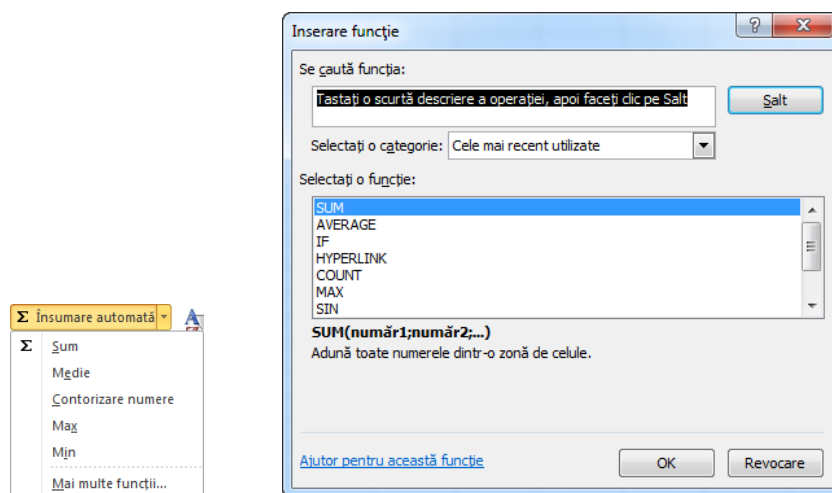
Σ Însumare automată

Σ Sum

Medie

Contorizare numere

Max

Min

Mai multe funcții...

Inserare funcție

?

X

Se caută funcția:

Tastați o scurtă descriere a operației, apoi faceți clic pe Salt

Salt

Selectați o categorie: Cele mai recent utilizate

Selectați o funcție:

SUM
AVERAGE
IF
HYPERLINK
COUNT
MAX
SIN

SUM(număr1;număr2;...)

Adună toate numerele dintr-o zonă de celule.

Ajutor pentru această funcție

OK

Revocare